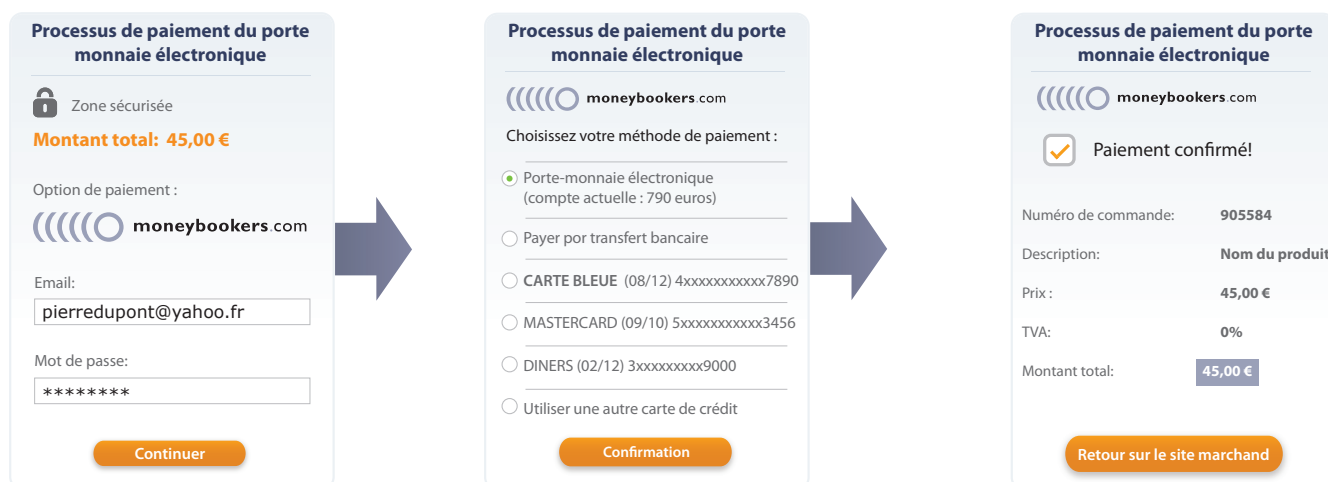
Processus de paiement du porte monnaie électronique

Zone sécurisée

Montant total: 45,00 €

Option de paiement :

moneybookers.com

Email:

pierredupont@yahoo.fr

Mot de passe:

********

Continuer

Processus de paiement du porte monnaie électronique

moneybookers.com

Choisissez votre méthode de paiement :

Porte-monnaie électronique (compte actuelle : 790 euros)

Payer por transfert bancaire

CARTE BLEUE (08/12) 4xxxxxxxxxxx7890

MASTERCARD (09/10) 5xxxxxxxxxxx3456

DINERS (02/12) 3xxxxxxxxx9000

Utiliser une autre carte de crédit

Confirmation

Processus de paiement du porte monnaie électronique

moneybookers.com

Paiement confirmé!

| Numéro de commande: | 905584 |
|---|---|
| Description: | Nom du produit |
| Prix : | 45,00 € |
| TVA: | 0% |
| Montant total: | 45,00 € |

Retour sur le site marchand